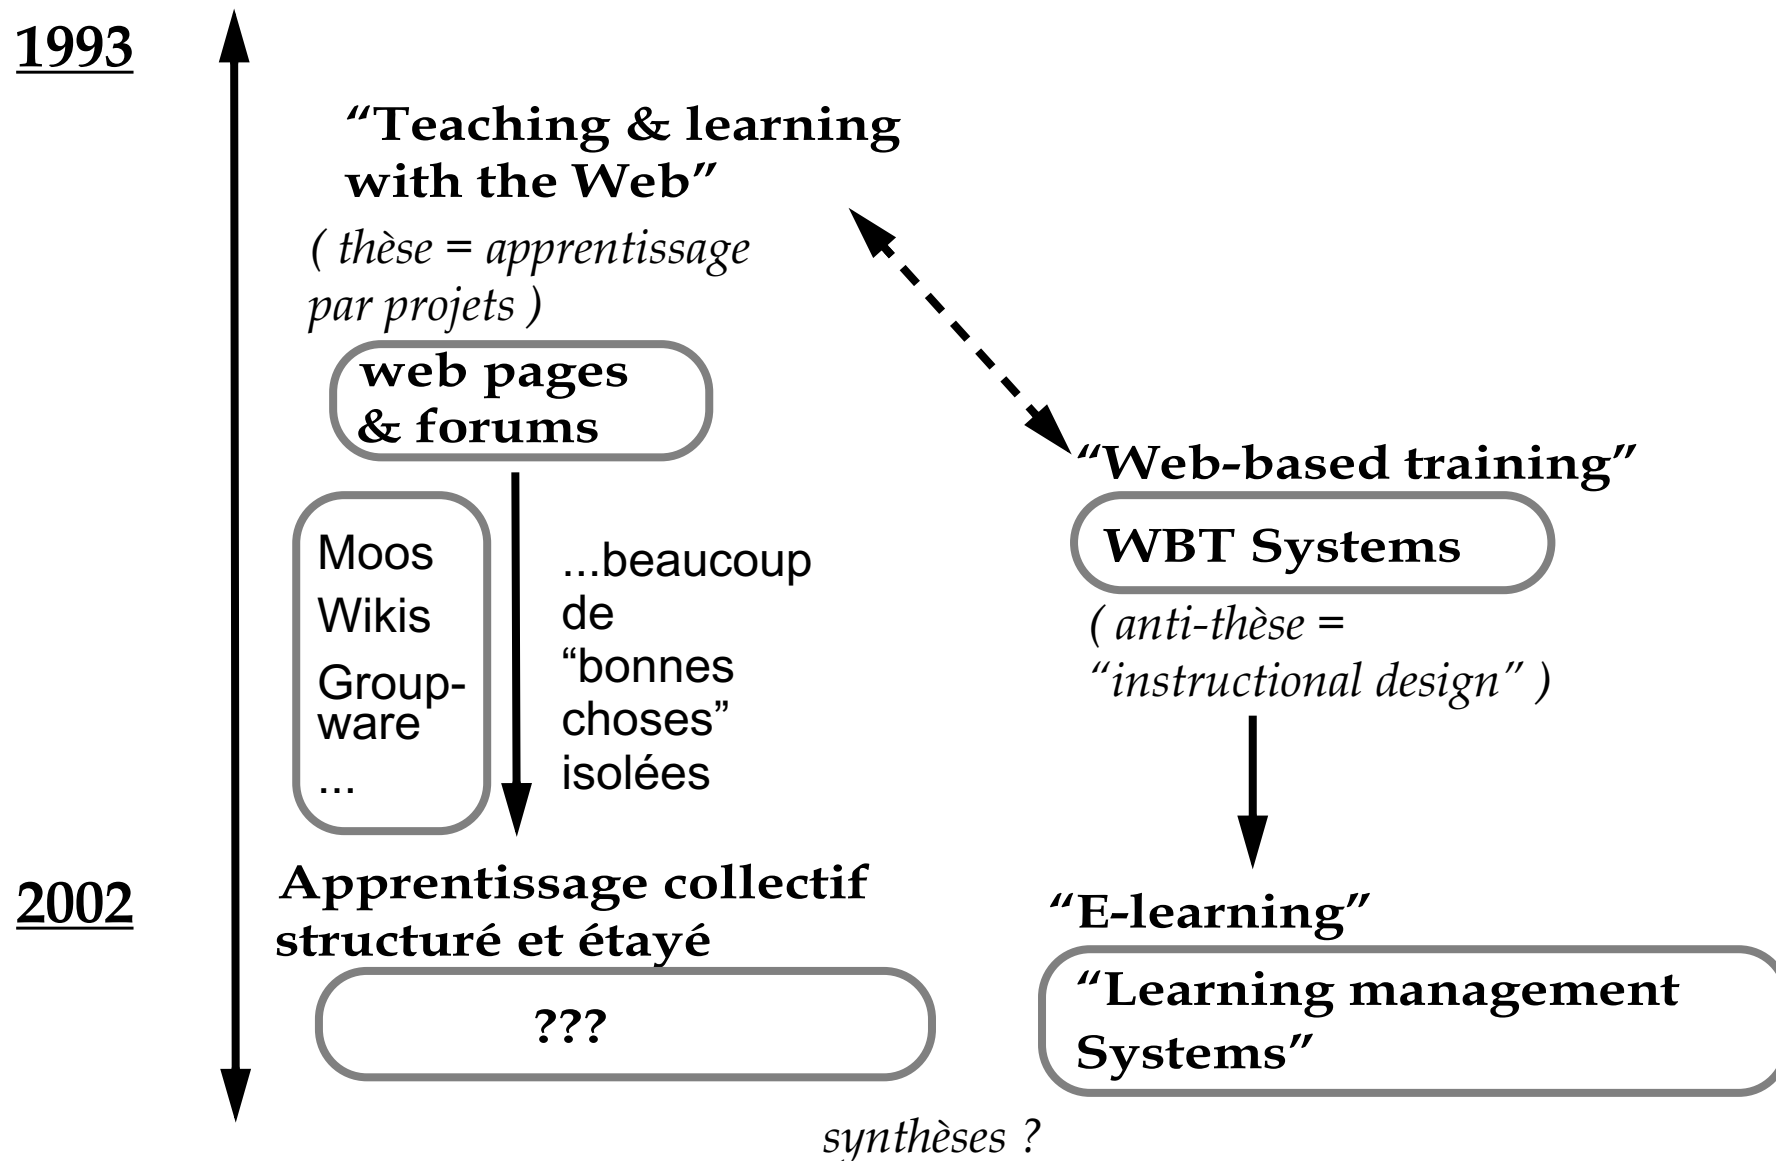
1993

"Teaching & learning with the Web"

( thèse = apprentissage par projets )

web pages & forums

Moos
Wikis
Groupware
...

...beaucoup de "bonnes choses" isolées

"Web-based training"

WBT Systems

( anti-thèse = "instructional design" )

2002

Apprentissage collectif structuré et étayé

???

"E-learning"

"Learning management Systems"

synthèses ?